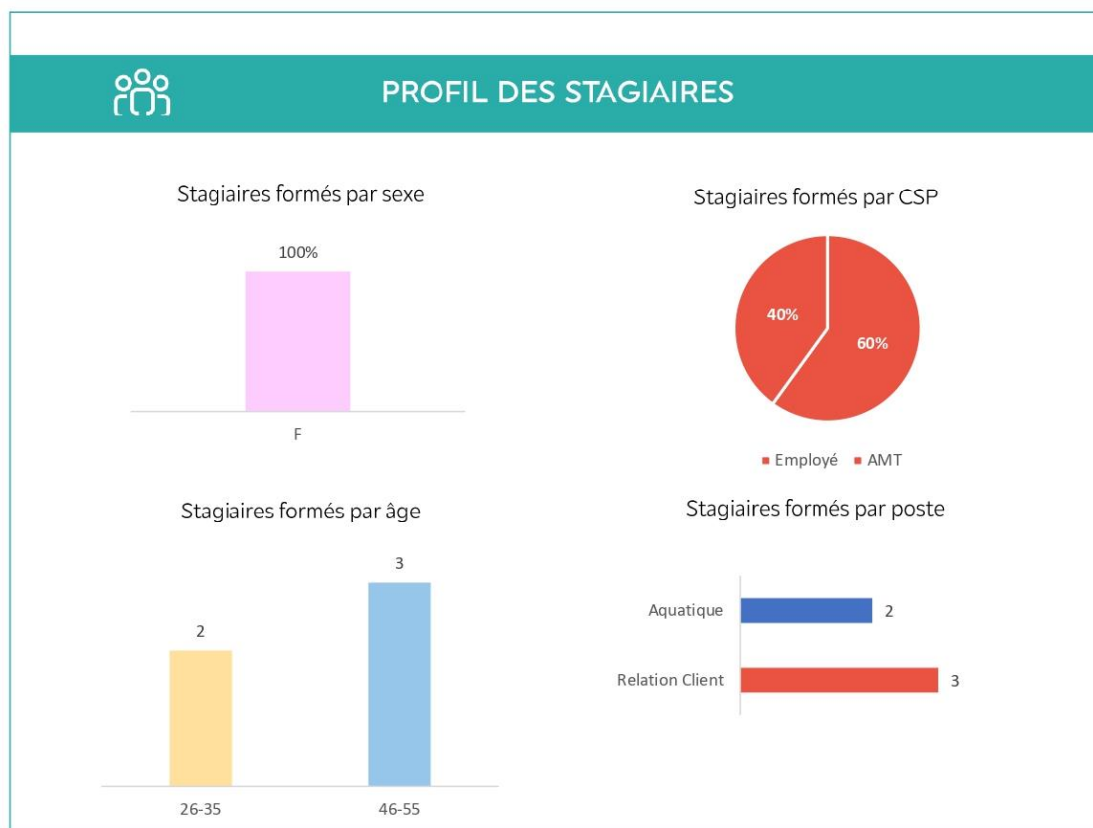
PROFIL DES STAGIAIRES

Stagiaires formés par sexe

100%

F

Stagiaires formés par CSP

40%

60%

Employé AMT

Stagiaires formés par âge

2

3

26-35

46-55

Stagiaires formés par poste

Aquatique 2

Relation Client 3